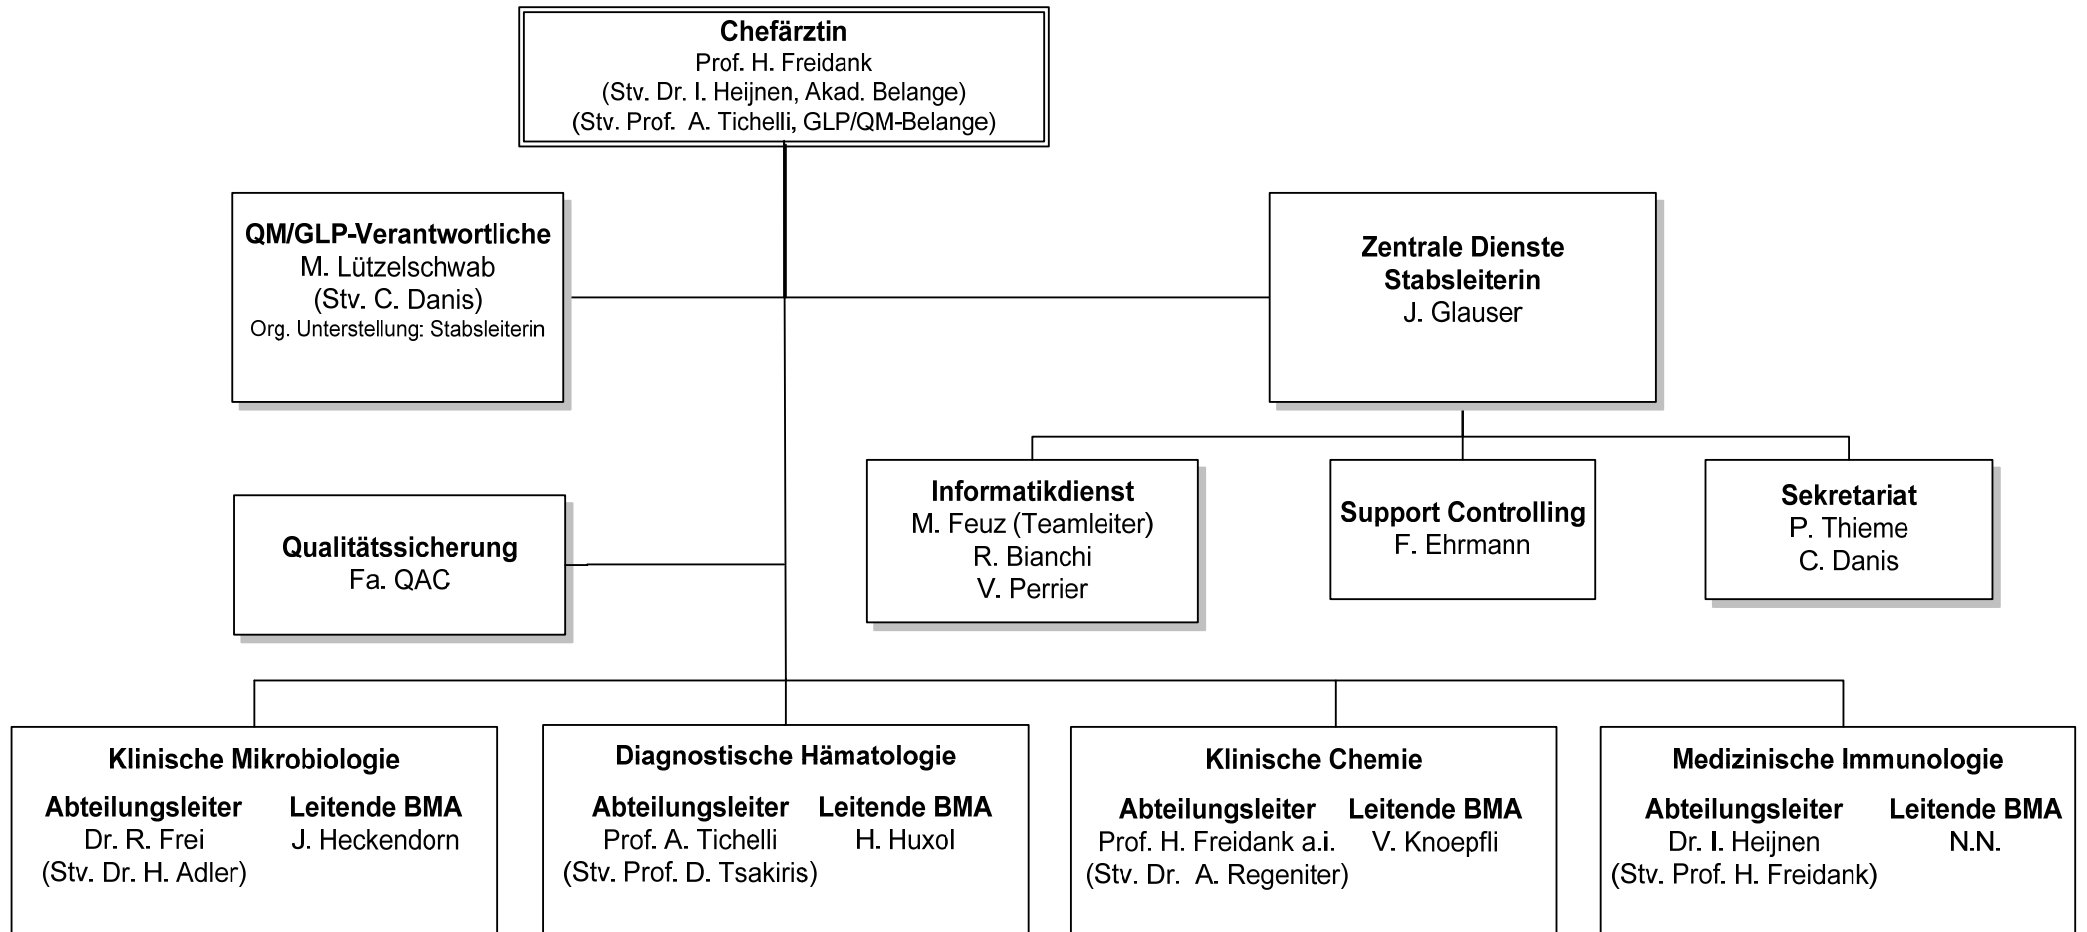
Chefärztin
Prof. H. Freidank
(Stv. Dr. I. Heijnen, Akad. Belange)
(Stv. Prof. A. Tichelli, GLP/QM-Belange)

QM/GLP-Verantwortliche
M. Lützelschwab
(Stv. C. Danis)
Org. Unterstellung: Stabsleiterin

Zentrale Dienste
Stabsleiterin
J. Glauser

Informatikdienst
M. Feuz (Teamleiter)
R. Bianchi
V. Perrier

Support Controlling
F. Ehrmann

Sekretariat
P. Thieme
C. Danis

Qualitätssicherung
Fa. QAC

Klinische Mikrobiologie
Abteilungsleiter
Dr. R. Frei
(Stv. Dr. H. Adler)
Leitende BMA
J. Heckendorn

Diagnostische Hämatologie
Abteilungsleiter
Prof. A. Tichelli
(Stv. Prof. D. Tsakiris)
Leitende BMA
H. Huxol

Klinische Chemie
Abteilungsleiter
Prof. H. Freidank a.i.
(Stv. Dr. A. Regeniter)
Leitende BMA
V. Knoepfli

Medizinische Immunologie
Abteilungsleiter
Dr. I. Heijnen
(Stv. Prof. H. Freidank)
Leitende BMA
N.N.